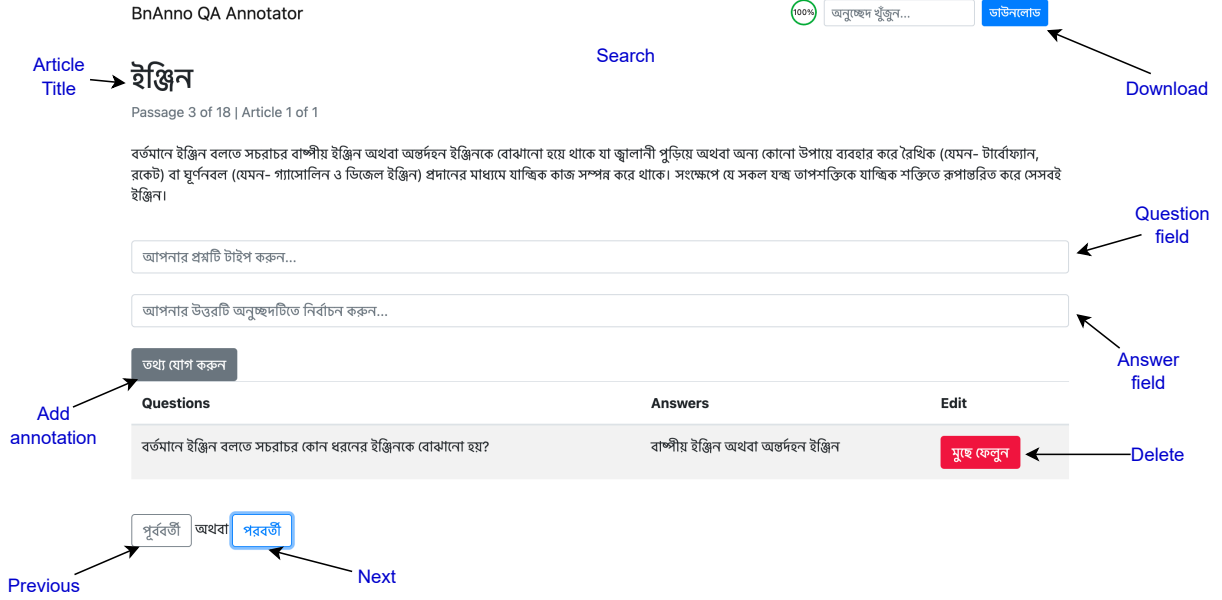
BnAnno QA Annotator

100%

অনুচ্ছেদ খুঁজুন...

ডাউনলোড

Search

Article Title

Download

ইঞ্জিন

Passage 3 of 18 | Article 1 of 1

বর্তমানে ইঞ্জিন বলতে সচরাচর বাষ্পীয় ইঞ্জিন অথবা অন্তর্দহন ইঞ্জিনকে বোঝানো হয়ে থাকে যা জ্বালানী পুড়িয়ে অথবা অন্য কোনো উপায়ে ব্যবহার করে রৈখিক (যেমন- টার্বোফ্যান, রকেট) বা ঘূর্ণনবল (যেমন- গ্যাসোলিন ও ডিজেল ইঞ্জিন) প্রদানের মাধ্যমে যান্ত্রিক কাজ সম্পন্ন করে থাকে। সংক্ষেপে যে সকল যন্ত্র তাপশক্তিকে যান্ত্রিক শক্তিতে রূপান্তরিত করে সেসবই ইঞ্জিন।

Question field

আপনার প্রশ্নটি টাইপ করুন...

আপনার উত্তরটি অনুচ্ছেদটিতে নির্বাচন করুন...

Answer field

তথ্য যোগ করুন

Add annotation

| Questions | Answers | Edit |
|---|---|---|
| বর্তমানে ইঞ্জিন বলতে সচরাচর কোন ধরনের ইঞ্জিনকে বোঝানো হয়? | বাষ্পীয় ইঞ্জিন অথবা অন্তর্দহন ইঞ্জিন | মুছে ফেলুন |

Delete

পূর্ববর্তী অথবা পরবর্তী

Previous

Next